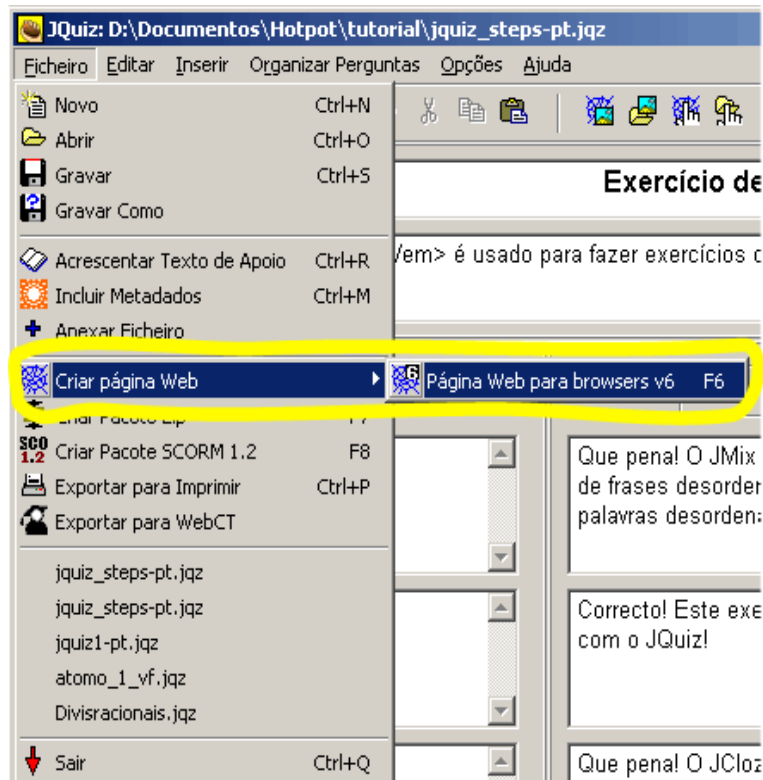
JQuiz: D:\Documentos\Hotpot\tutorial\jquiz_steps-pt.jqz

Ficheiro Editar Inserir Organizar Perguntas Opções Ajuda

Novo Ctrl+N
Abrir Ctrl+O
Gravar Ctrl+S
Gravar Como
Acrescentar Texto de Apoio Ctrl+R
Incluir Metadados Ctrl+M
Anexar Ficheiro
Criar página Web
Página Web para browsers v6 F6
Criar Pacote Zip F7
Criar Pacote SCORM 1.2 F8
Exportar para Imprimir Ctrl+P
Exportar para WebCT
jquiz_steps-pt.jqz
jquiz_steps-pt.jqz
jquiz1-pt.jqz
atomo_1_vf.jqz
Divisracionais.jqz
Sair Ctrl+Q

Exercício de

/em> é usado para fazer exercícios c

Que pena! O JMix de frases desorden palavras desordena

Correcto! Este exe com o JQuiz!

Que pena! O JCloz